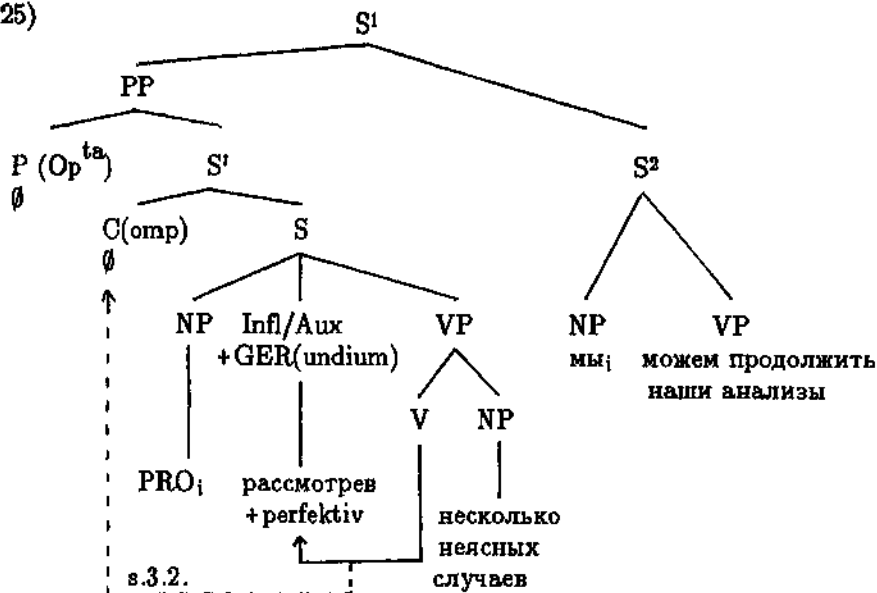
25)

$S^1$

PP

P ($Op^{ta}$)
∅

S'

C(omp)
∅

S

NP

PRO$_i$

Infl/Aux
+GER(undium)

рассмотрев
+perfektiv

VP

V

NP

несколько
неясных
случаев

s.3.2.

$S^2$

NP
мы$_i$

VP
можем продолжить
наши анализы